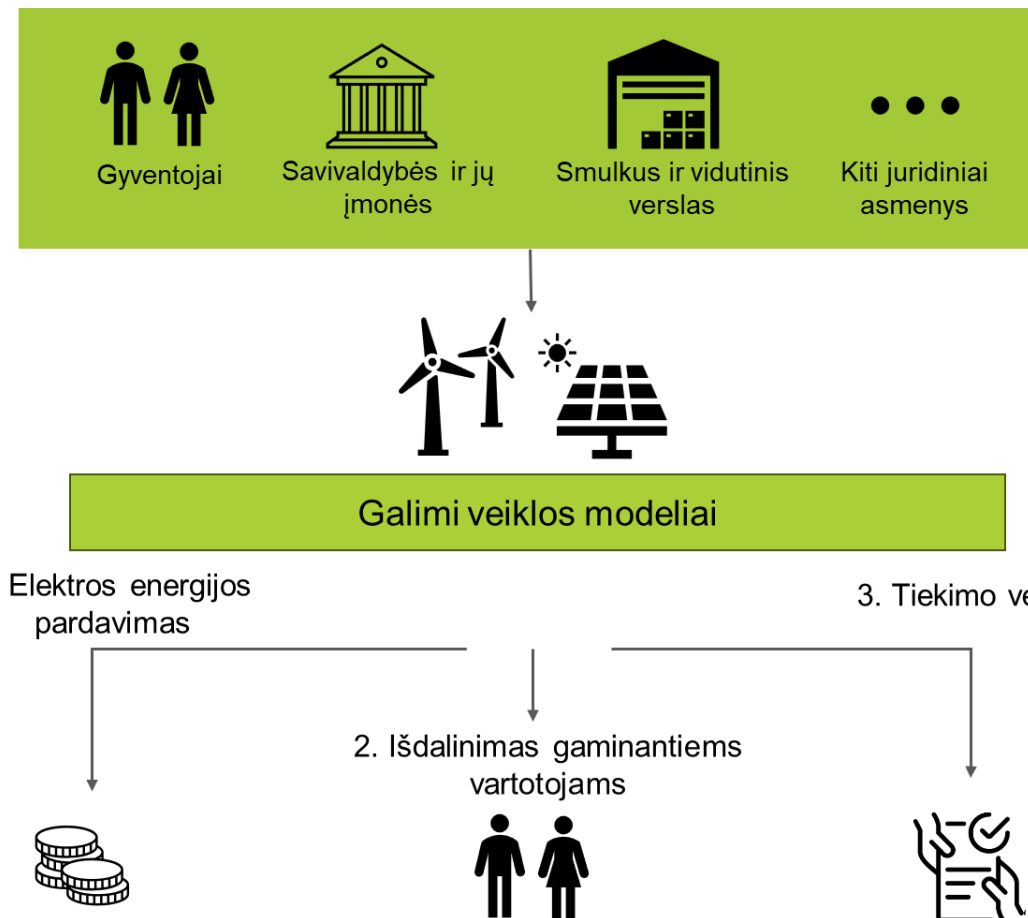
Gyventojai

Savivaldybės ir jų įmonės

Smulkus ir vidutinis verslas

Kiti juridiniai asmenys

Galimi veiklos modeliai

Elektros energijos pardavimas

3. Tiekimo ve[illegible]

2. Išdalinimas gaminantiems vartotojams